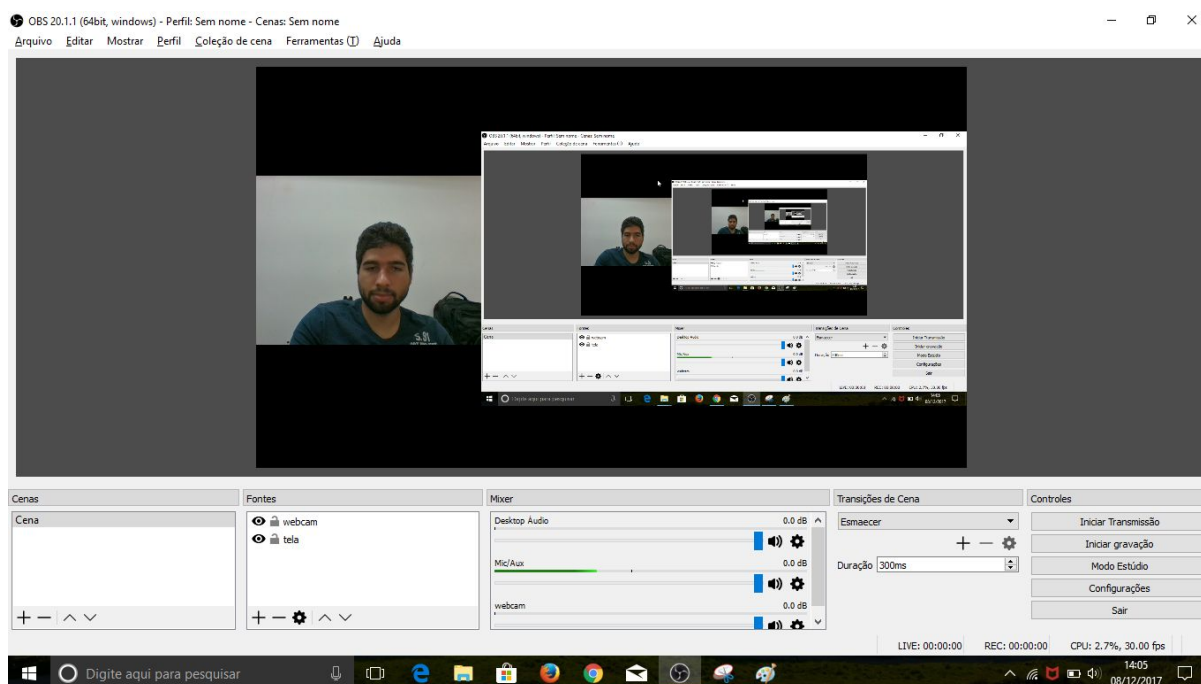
OBS 20.1.1 (64bit, windows) - Perfil: Sem nome - Cenas: Sem nome

Arquivo Editar Mostrar Perfil Coleção de cena Ferramentas (T) Ajuda

Cenas
Cena

Fontes
webcam
tela

Mixer
Desktop Audio 0.0 dB
Mic/Aux 0.0 dB
webcam 0.0 dB

Transições de Cena
Esmaecer
Duração 300ms

Controles
Iniciar Transmissão
Iniciar gravação
Modo Estúdio
Configurações
Sair

LIVE: 00:00:00 REC: 00:00:00 CPU: 2.7%, 30.00 fps

Digite aqui para pesquisar

14:05
08/12/2017